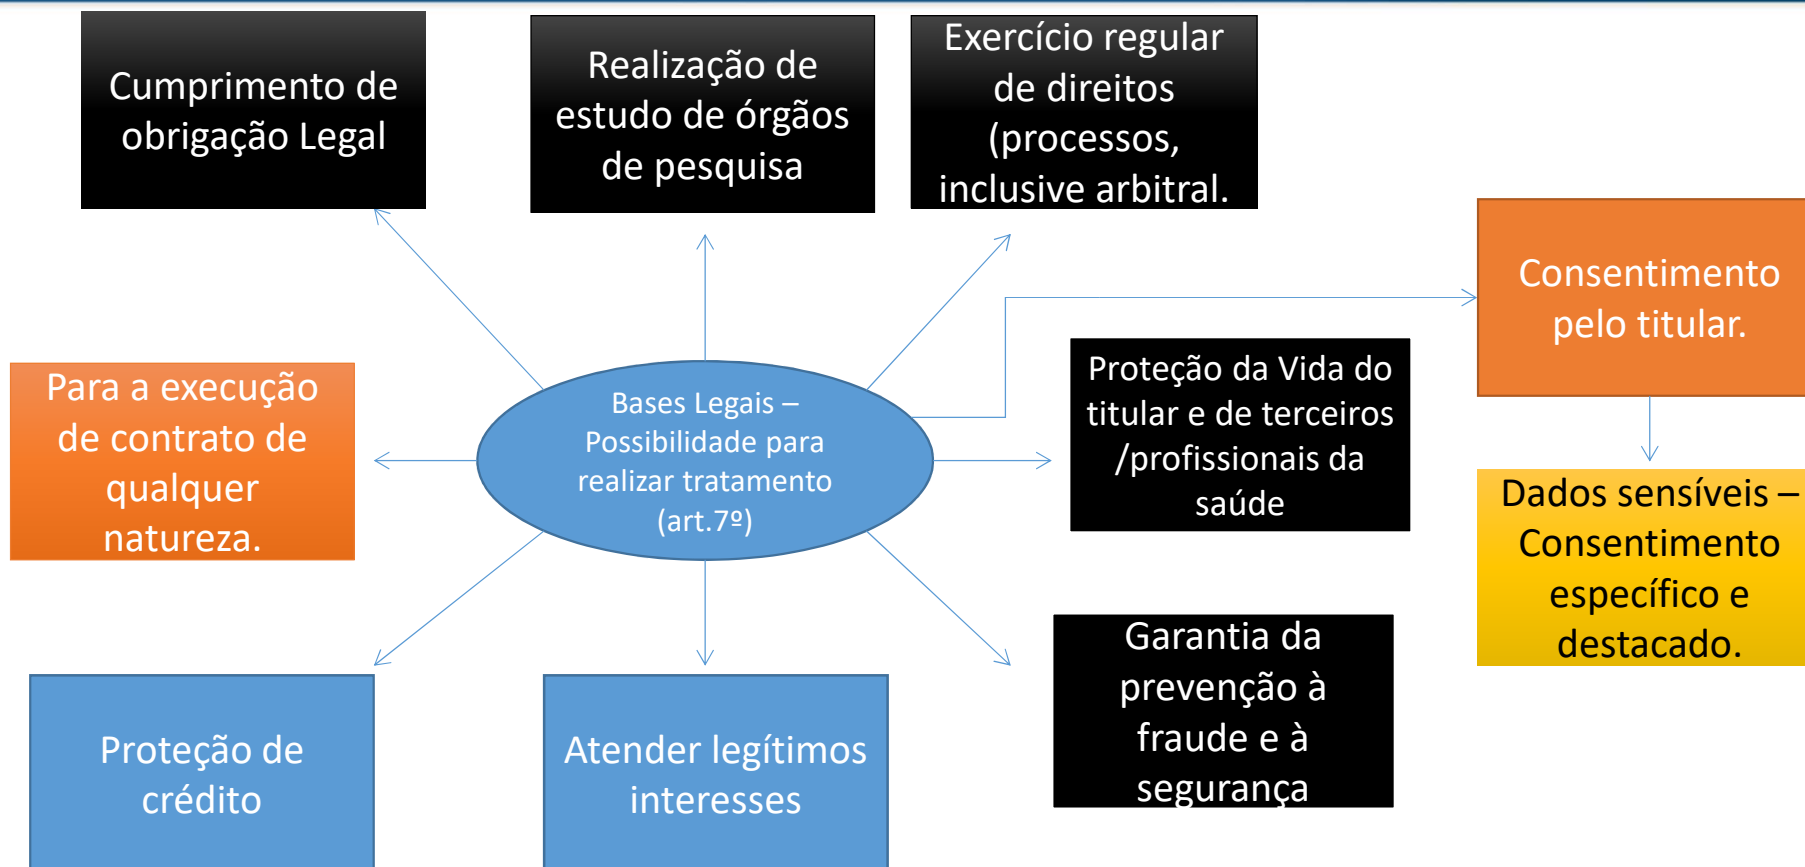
Cumprimento de obrigação Legal

Realização de estudo de órgãos de pesquisa

Exercício regular de direitos (processos, inclusive arbitral.

Consentimento pelo titular.

Para a execução de contrato de qualquer natureza.

Bases Legais – Possibilidade para realizar tratamento (art.7º)

Proteção da Vida do titular e de terceiros /profissionais da saúde

Dados sensíveis – Consentimento específico e destacado.

Garantia da prevenção à fraude e à segurança

Proteção de crédito

Atender legítimos interesses